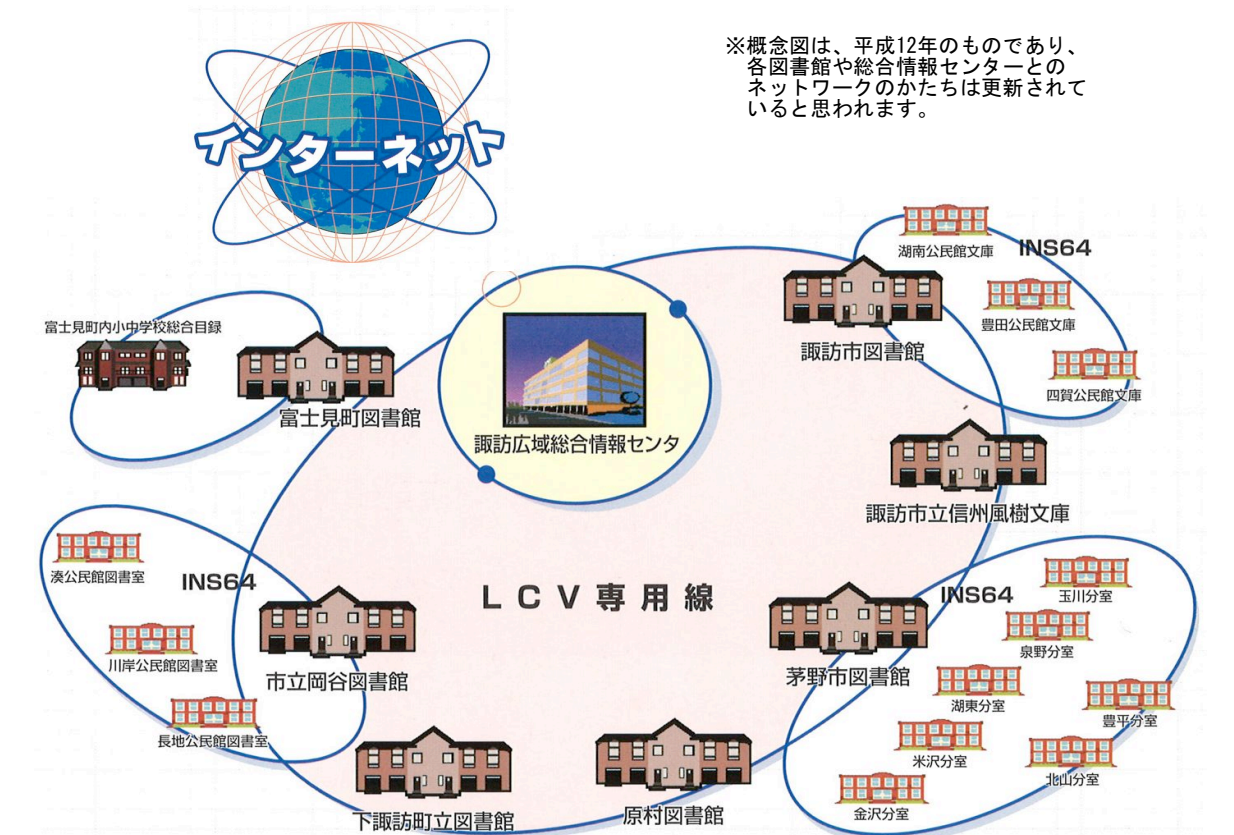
インターネット

※概念図は、平成12年のものであり、各図書館や総合情報センターとのネットワークのかたちは更新されていると思われます。

湖南公民館文庫
INS64
豊田公民館文庫
四賀公民館文庫
諏訪市図書館

富士見町内小中学校総合目録
富士見町図書館

諏訪広域総合情報センタ

諏訪市立信州風樹文庫

湊公民館図書室
INS64
川岸公民館図書室
長地公民館図書室
市立岡谷図書館

LCV専用線

INS64
玉川分室
泉野分室
湖東分室
豊平分室
米沢分室
北山分室
金沢分室
茅野市図書館

下諏訪町立図書館
原村図書館